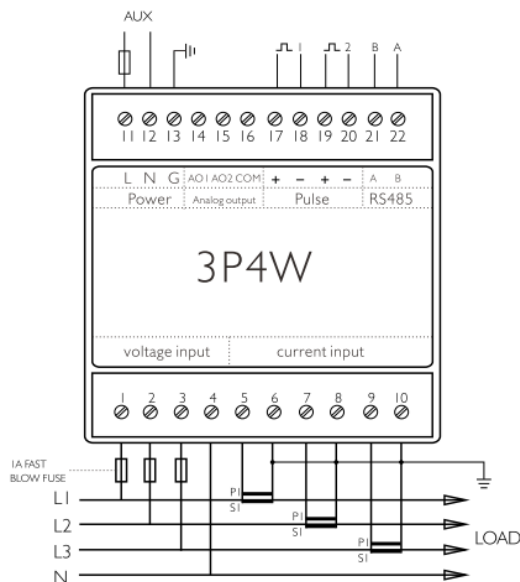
AUX

1 2 B A

11 12 13 14 15 16 17 18 19 20 21 22

L N G AO1 AO2 COM + − + − A B

Power Analog output Pulse RS485

3P4W

voltage input current input

1 2 3 4 5 6 7 8 9 10

1A FAST BLOW FUSE

L1

L2

L3

N

P1 S1

P1 S1

P1 S1

LOAD